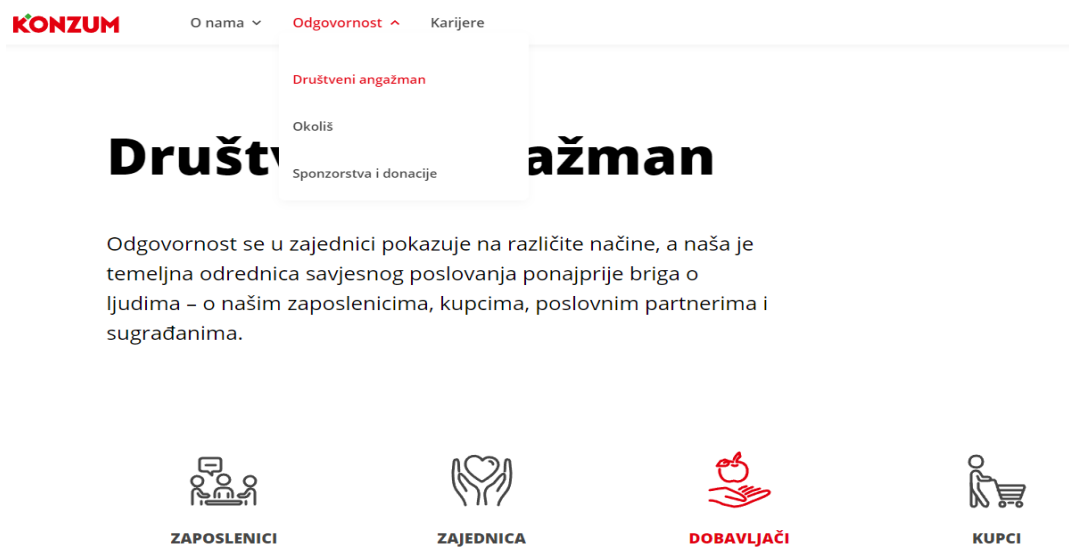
KONZUM

O nama Odgovornost Karijere

Društveni angažman

Okoliš

Sponzorstva i donacije

Društv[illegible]ažman

Odgovornost se u zajednici pokazuje na različite načine, a naša je temeljna odrednica savjesnog poslovanja ponajprije briga o ljudima – o našim zaposlenicima, kupcima, poslovnim partnerima i sugrađanima.

ZAPOSLENICI

ZAJEDNICA

DOBAVLJAČI

KUPCI